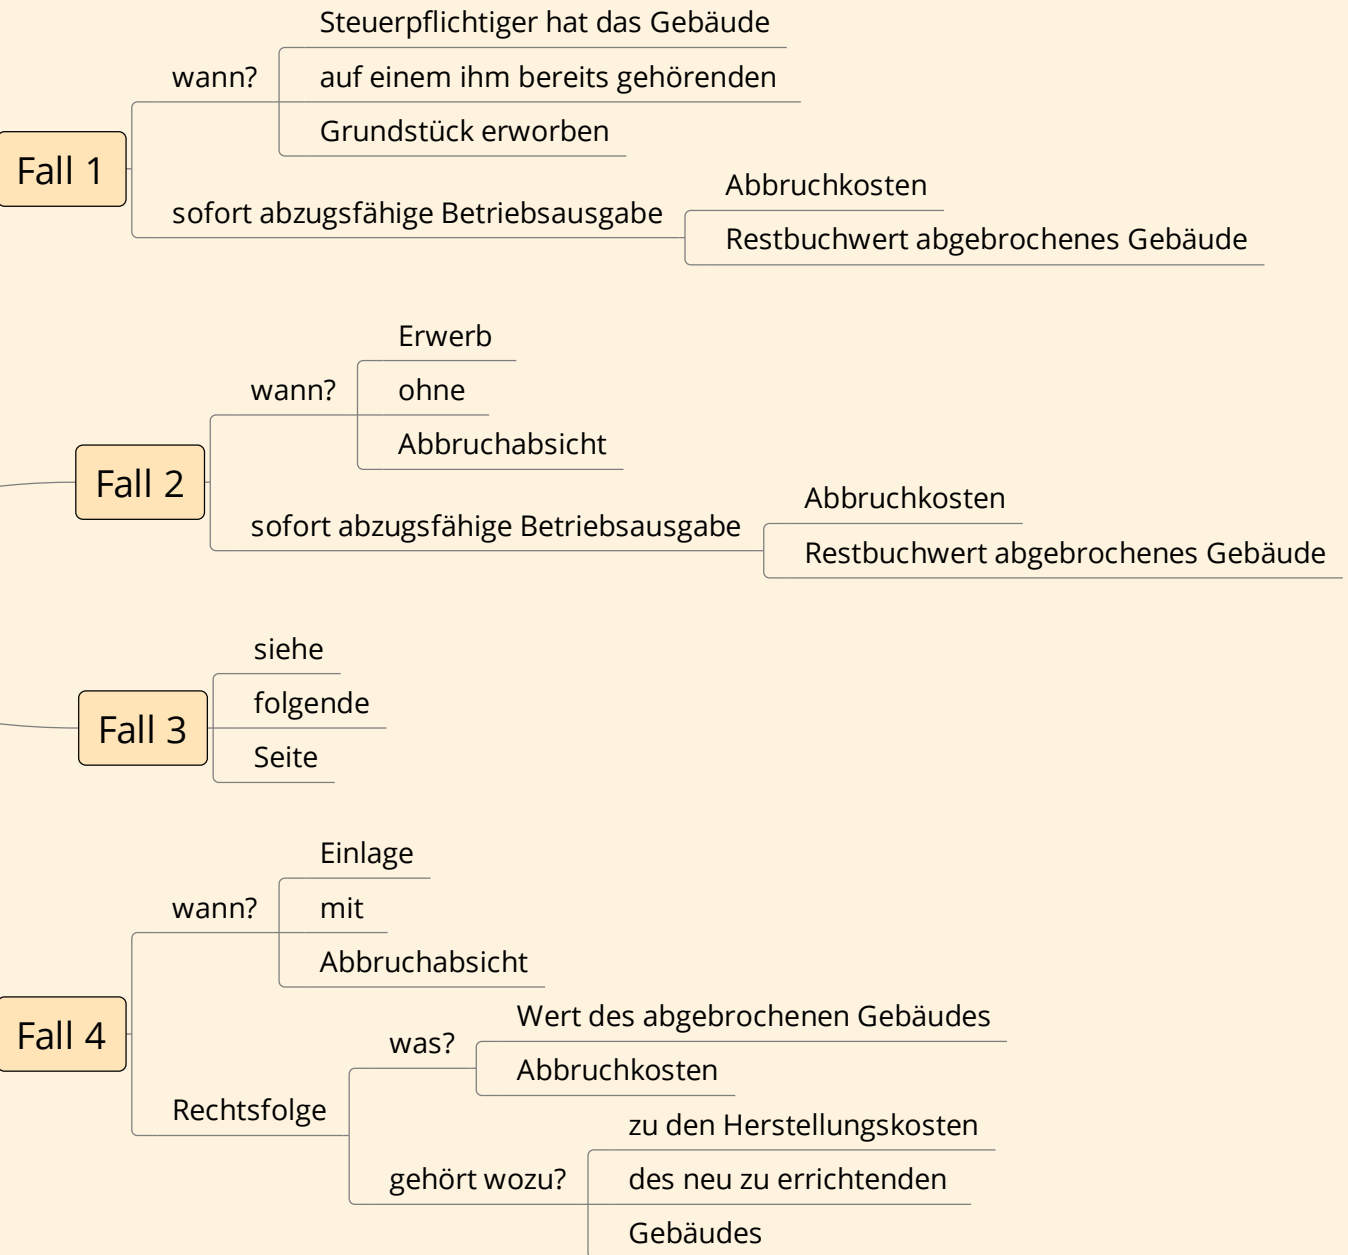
Fall 1

wann?

Steuerpflichtiger hat das Gebäude

auf einem ihm bereits gehörenden

Grundstück erworben

sofort abzugsfähige Betriebsausgabe

Abbruchkosten

Restbuchwert abgebrochenes Gebäude

Fall 2

wann?

Erwerb

ohne

Abbruchabsicht

sofort abzugsfähige Betriebsausgabe

Abbruchkosten

Restbuchwert abgebrochenes Gebäude

Fall 3

siehe

folgende

Seite

Fall 4

wann?

Einlage

mit

Abbruchabsicht

Rechtsfolge

was?

Wert des abgebrochenen Gebäudes

Abbruchkosten

gehört wozu?

zu den Herstellungskosten

des neu zu errichtenden

Gebäudes